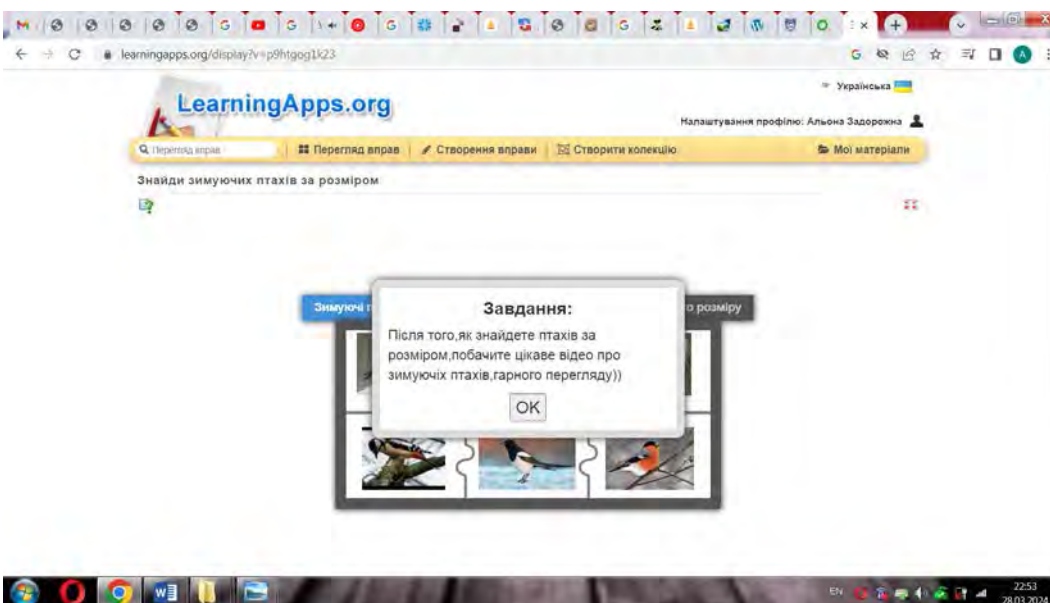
learningapps.org/display?v=p9htgog1k23

Українська

LearningApps.org

Налаштування профілю: Альона Задорожна

Перегляд вправ

Перегляд вправ

Створення вправи

Створити колекцію

Мої матеріали

Знайди зимуючих птахів за розміром

Зимуючі п

о розміру

Завдання:

Після того,як знайдете птахів за розміром,побачите цікаве відео про зимуючих птахів,гарного перегляду))

OK

EN

22:53
28.03.2024